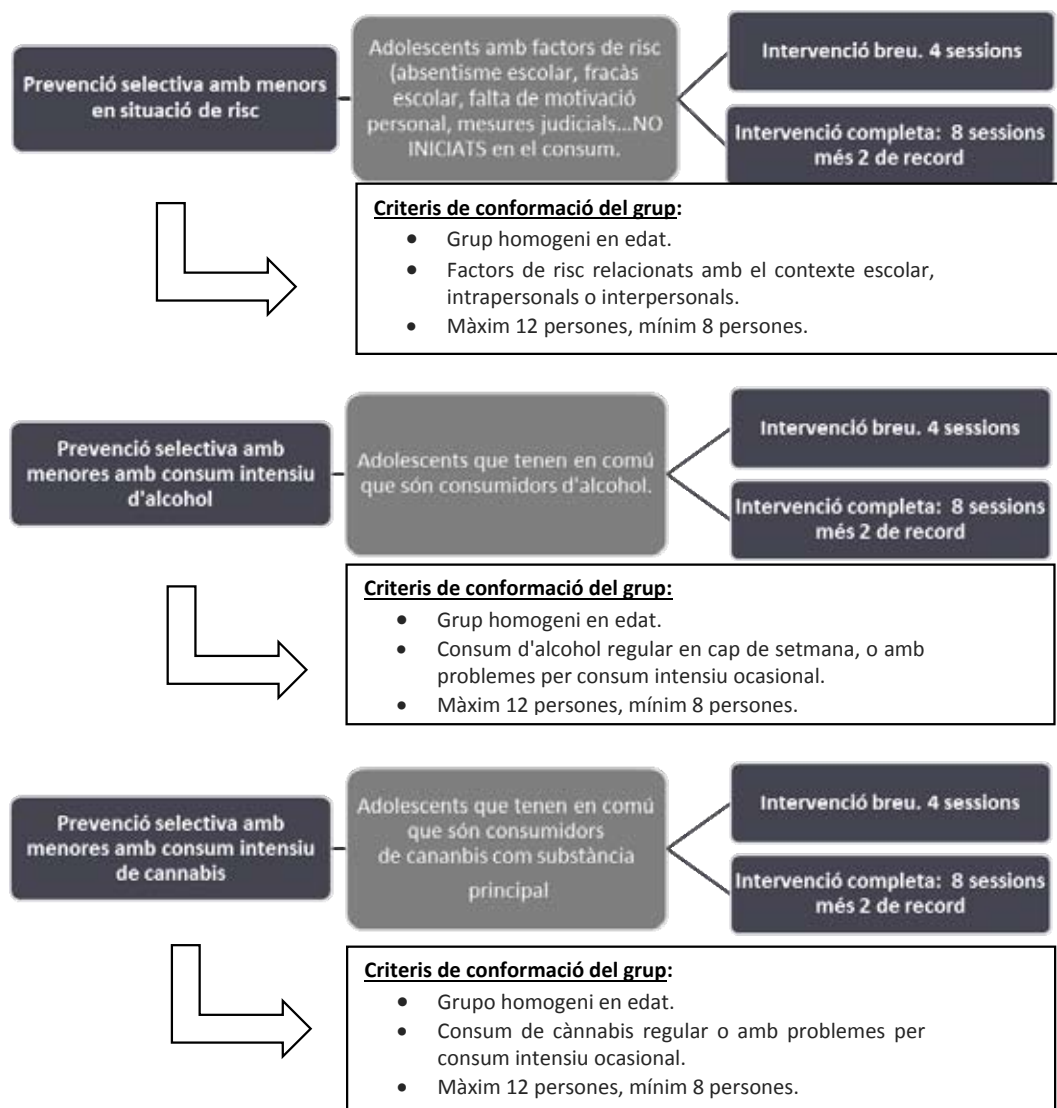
Prevenció selectiva amb menors en situació de risc

Adolescents amb factors de risc (absentisme escolar, fracàs escolar, falta de motivació personal, mesures judicials...NO INICIATS en el consum.

Intervenció breu. 4 sessions

Intervenció completa: 8 sessions més 2 de record

**Criteris de conformació del grup:**
- Grup homogeni en edat.
- Factors de risc relacionats amb el contexte escolar, intrapersonals o interpersonals.
- Màxim 12 persones, mínim 8 persones.

Prevenció selectiva amb menores amb consum intensiu d'alcohol

Adolescents que tenen en comú que són consumidors d'alcohol.

Intervenció breu. 4 sessions

Intervenció completa: 8 sessions més 2 de record

**Criteris de conformació del grup:**
- Grup homogeni en edat.
- Consum d'alcohol regular en cap de setmana, o amb problemes per consum intensiu ocasional.
- Màxim 12 persones, mínim 8 persones.

Prevenció selectiva amb menores amb consum intensiu de cannabis

Adolescents que tenen en comú que són consumidors de cananbis com substància principal

Intervenció breu. 4 sessions

Intervenció completa: 8 sessions més 2 de record

**Criteris de conformació del grup:**
- Grupo homogeni en edat.
- Consum de cànnabis regular o amb problemes per consum intensiu ocasional.
- Màxim 12 persones, mínim 8 persones.